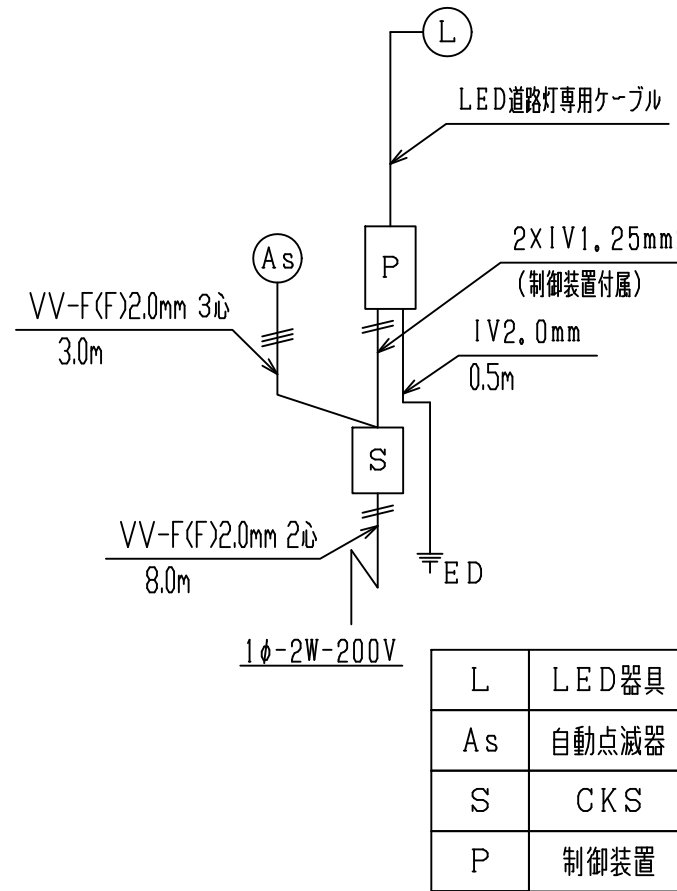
L

LED道路灯専用ケーブル

P

2×IV1.25mm

(制御装置付属)

As

VV-F(F)2.0mm 3心

3.0m

IV2.0mm

0.5m

S

VV-F(F)2.0mm 2心

8.0m

ED

$1\phi$-2W-200V

| L | LED器具 |
|---|---|
| As | 自動点滅器 |
| S | CKS |
| P | 制御装置 |